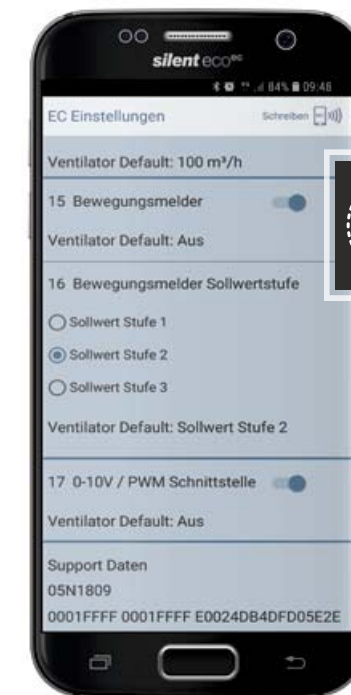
silent eco$^{EC}$

84% 09:48

EC Einstellungen

Schreiben

Ventilator Default: 100 m³/h

15 Bewegungsmelder

Ventilator Default: Aus

16 Bewegungsmelder Sollwertstufe

Sollwert Stufe 1

Sollwert Stufe 2

Sollwert Stufe 3

Ventilator Default: Sollwert Stufe 2

17 0-10V / PWM Schnittstelle

Ventilator Default: Aus

Support Daten
05N1809
0001FFFF 0001FFFF E0024DB4DFD05E2E